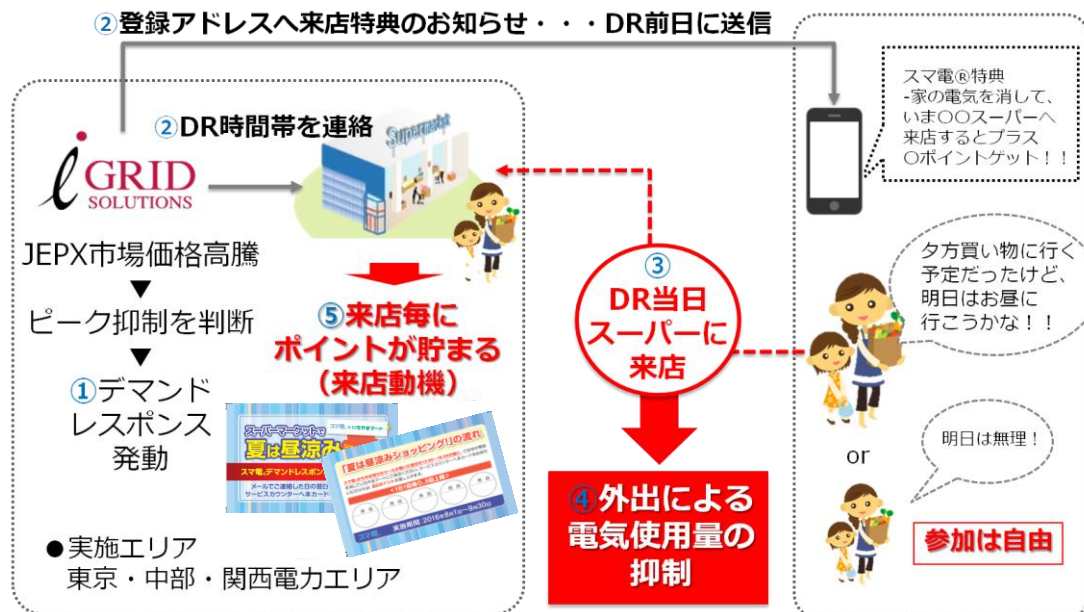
②登録アドレスへ来店特典のお知らせ・・・DR前日に送信

スマ電®特典
-家の電気を消して、いま○○スーパーへ来店するとプラス○ポイントゲット！！

②DR時間帯を連絡

Supermarket

GRID SOLUTIONS

JEPX市場価格高騰
▼
ピーク抑制を判断
▼
①デマンドレスポンス発動

⑤来店毎にポイントが貯まる（来店動機）

スーパーマーケットで夏は昼涼み
スマ電、デマンドレスポン
メールでご連絡した日の翌日
サービスカウンターへ本カード

「夏は昼涼みショッピングリ」の流れ
実施期間：2016年8月1日～9月30日
スマ電

③DR当日スーパーに来店

④外出による電気使用量の抑制

夕方買い物に行く予定だったけど、明日はお昼に行こうかな！！

or

明日は無理！

参加は自由

●実施エリア
東京・中部・関西電力エリア